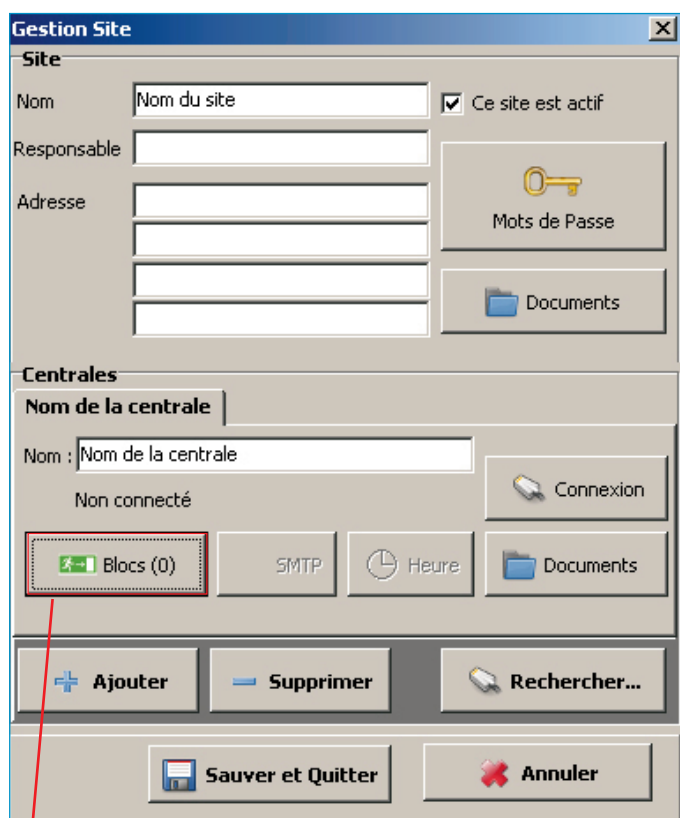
Gestion Site

Site

Nom
Nom du site
Ce site est actif

Responsable

Adresse

Mots de Passe

Documents

Centrales

Nom de la centrale

Nom : Nom de la centrale

Non connecté

Connexion

Blocs (0)
SMTP
Heure
Documents

Ajouter
Supprimer
Rechercher...

Sauver et Quitter
Annuler